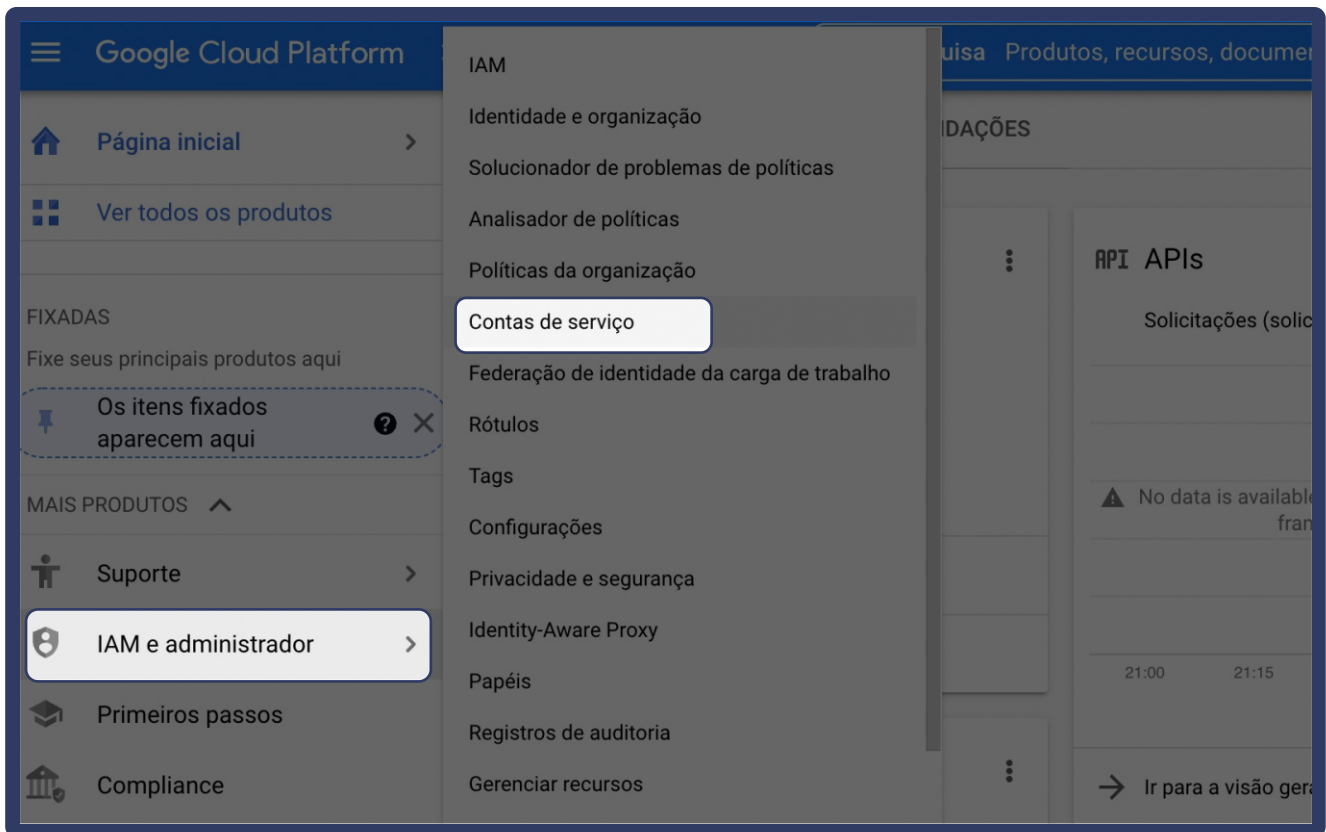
Google Cloud Platform

uisa Produtos, recursos, documer

Página inicial

Ver todos os produtos

FIXADAS

Fixe seus principais produtos aqui

Os itens fixados aparecem aqui

MAIS PRODUTOS

Suporte

IAM e administrador

Primeiros passos

Compliance

IAM

Identidade e organização

Solucionador de problemas de políticas

Analisador de políticas

Políticas da organização

Contas de serviço

Federação de identidade da carga de trabalho

Rótulos

Tags

Configurações

Privacidade e segurança

Identity-Aware Proxy

Papéis

Registros de auditoria

Gerenciar recursos

IDAÇÕES

API APIs

Solicitações (solic

No data is availabl fran

21:00 21:15

Ir para a visão gera